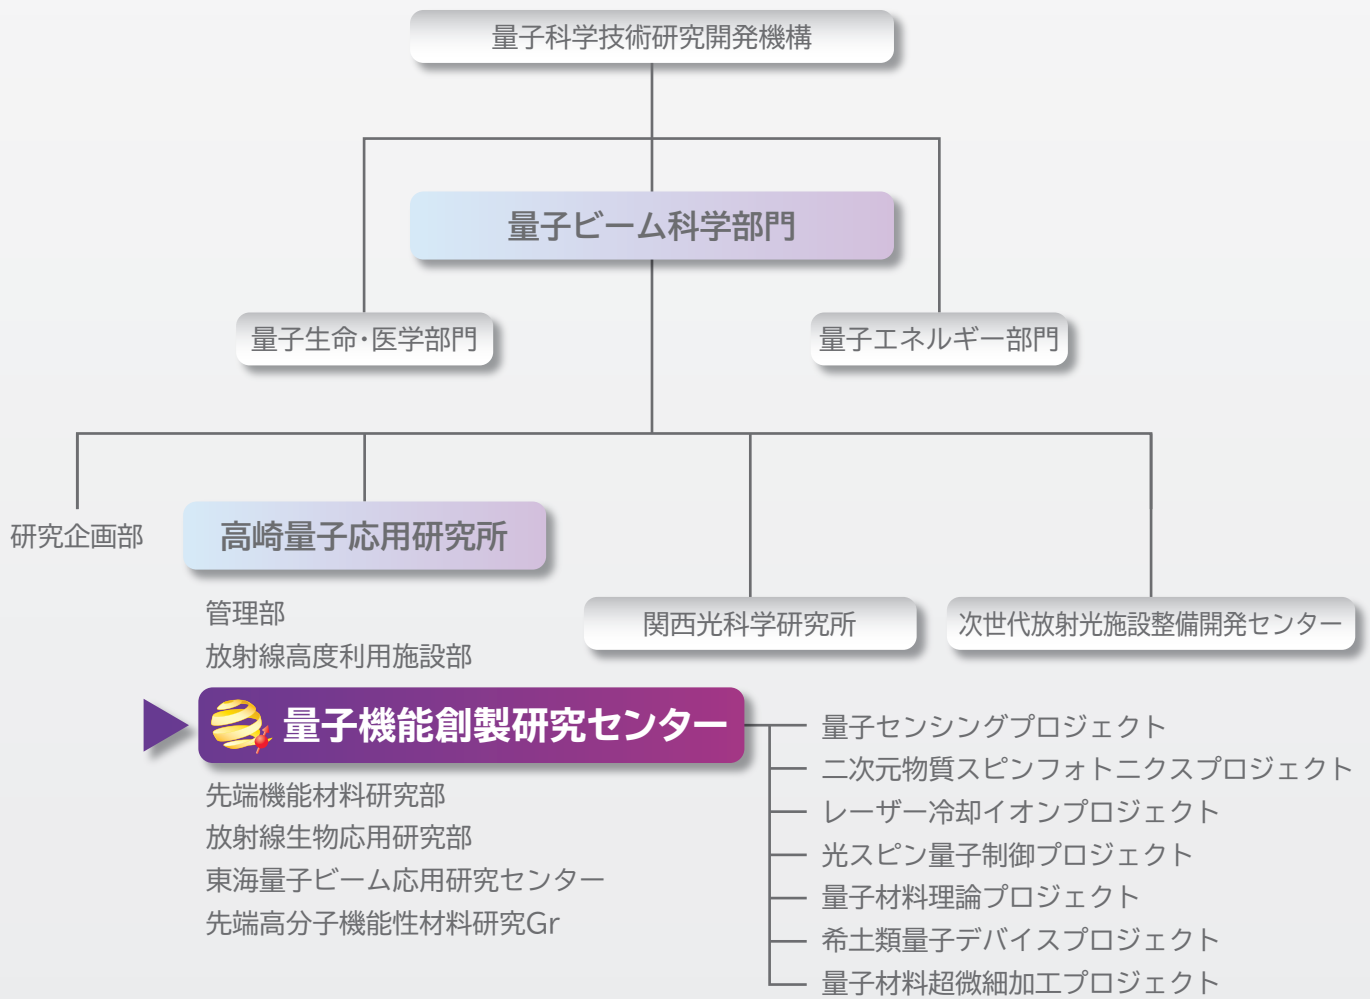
量子科学技術研究開発機構

量子ビーム科学部門

量子生命・医学部門

量子エネルギー部門

研究企画部

高崎量子応用研究所

管理部
放射線高度利用施設部

関西光科学研究所

次世代放射光施設整備開発センター

量子機能創製研究センター

先端機能材料研究部
放射線生物応用研究部
東海量子ビーム応用研究センター
先端高分子機能性材料研究Gr

量子センシングプロジェクト
二次元物質スピンフォトニクスプロジェクト
レーザー冷却イオンプロジェクト
光スピン量子制御プロジェクト
量子材料理論プロジェクト
希土類量子デバイスプロジェクト
量子材料超微細加工プロジェクト